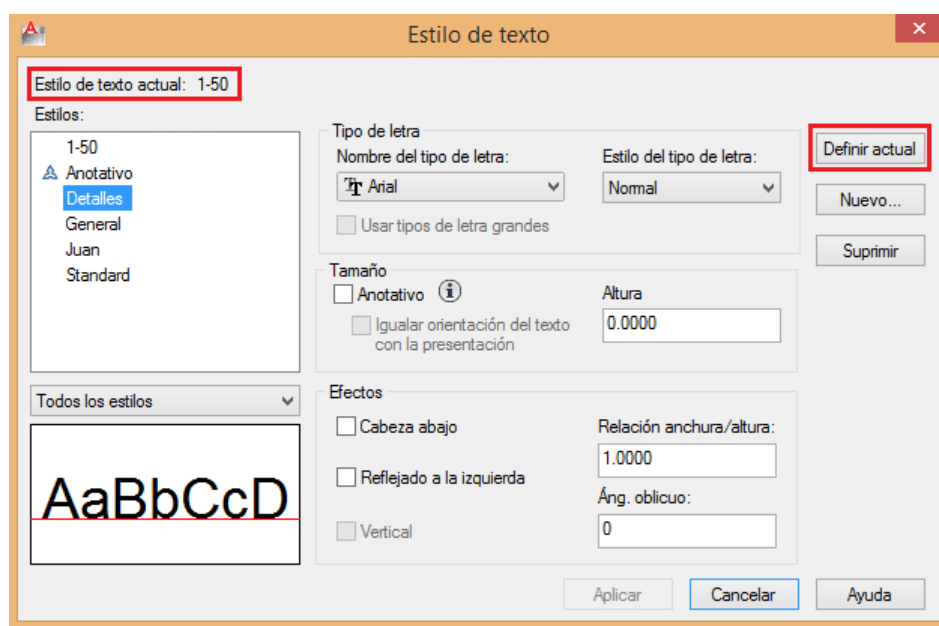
Estilo de texto

Estilo de texto actual: 1-50

Estilos:

1-50
Anotativo
Detalles
General
Juan
Standard

Todos los estilos

AaBbCcD

Tipo de letra
Nombre del tipo de letra:
Arial
Estilo del tipo de letra:
Normal
Usar tipos de letra grandes

Tamaño
Anotativo
Igualar orientación del texto con la presentación
Altura
0.0000

Efectos
Cabeza abajo
Reflejado a la izquierda
Vertical
Relación anchura/altura:
1.0000
Áng. oblicuo:
0

Definir actual
Nuevo...
Suprimir

Aplicar
Cancelar
Ayuda